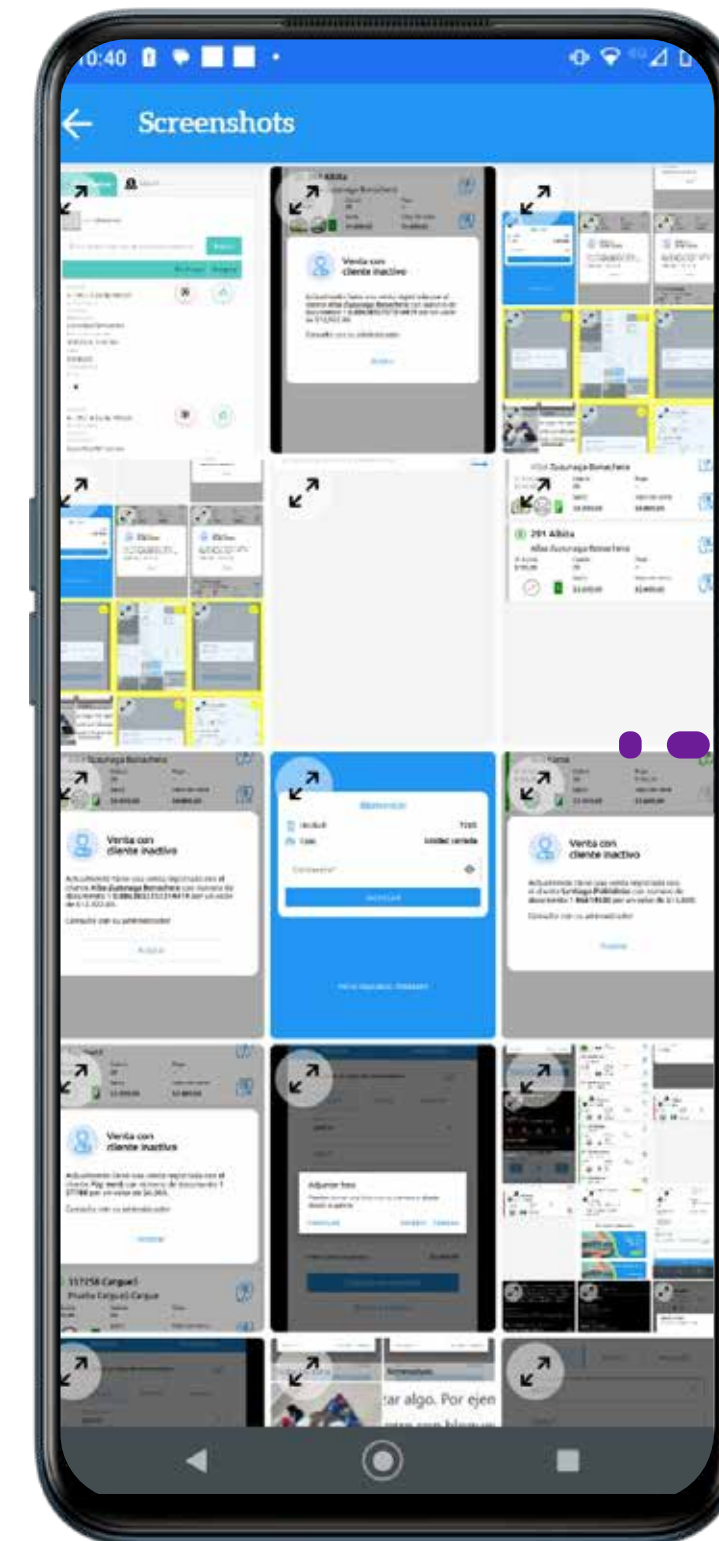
10:40

Screenshots

Venta con cliente inactivo

Aceptar

291 Albita

Venta con cliente inactivo

Venta con cliente inactivo

Venta con cliente inactivo

Adjuntar foto

157256 Cargue3

zar algo. Por ejen